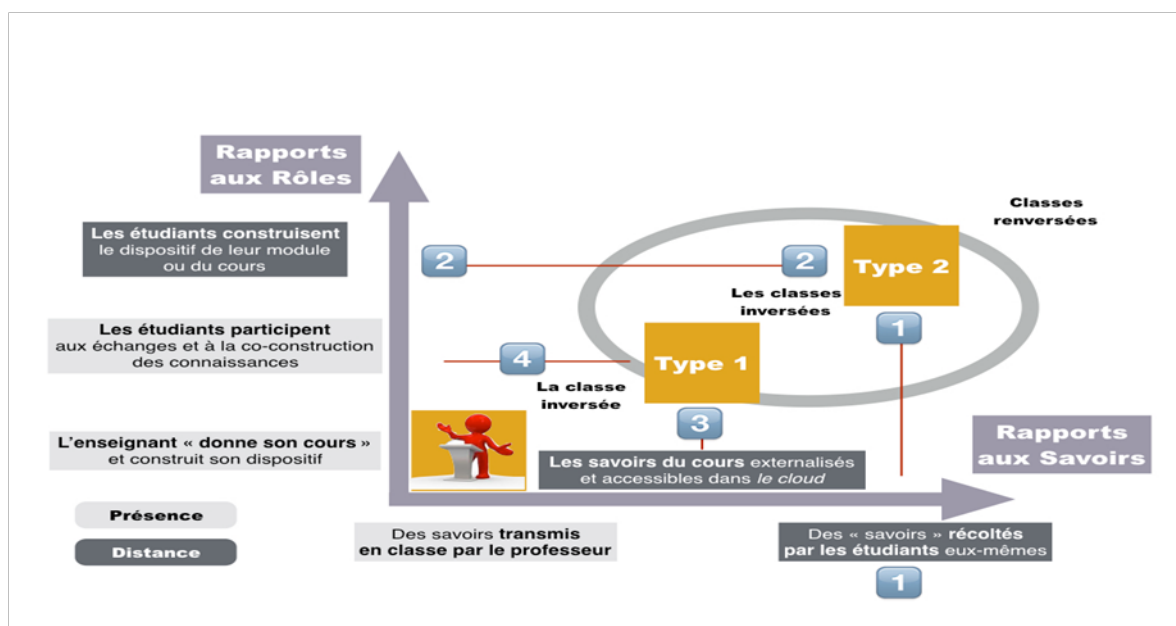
Rapports aux Rôles

Classes renversées

Les étudiants construisent le dispositif de leur module ou du cours

2

2

Type 2

Les classes inversées

Les étudiants participent aux échanges et à la co-construction des connaissances

1

4

Type 1

La classe inversée

3

L'enseignant « donne son cours » et construit son dispositif

Rapports aux Savoirs

Les savoirs du cours externalisés et accessibles dans le cloud

Présence

Distance

Des savoirs transmis en classe par le professeur

Des « savoirs » récoltés par les étudiants eux-mêmes

1